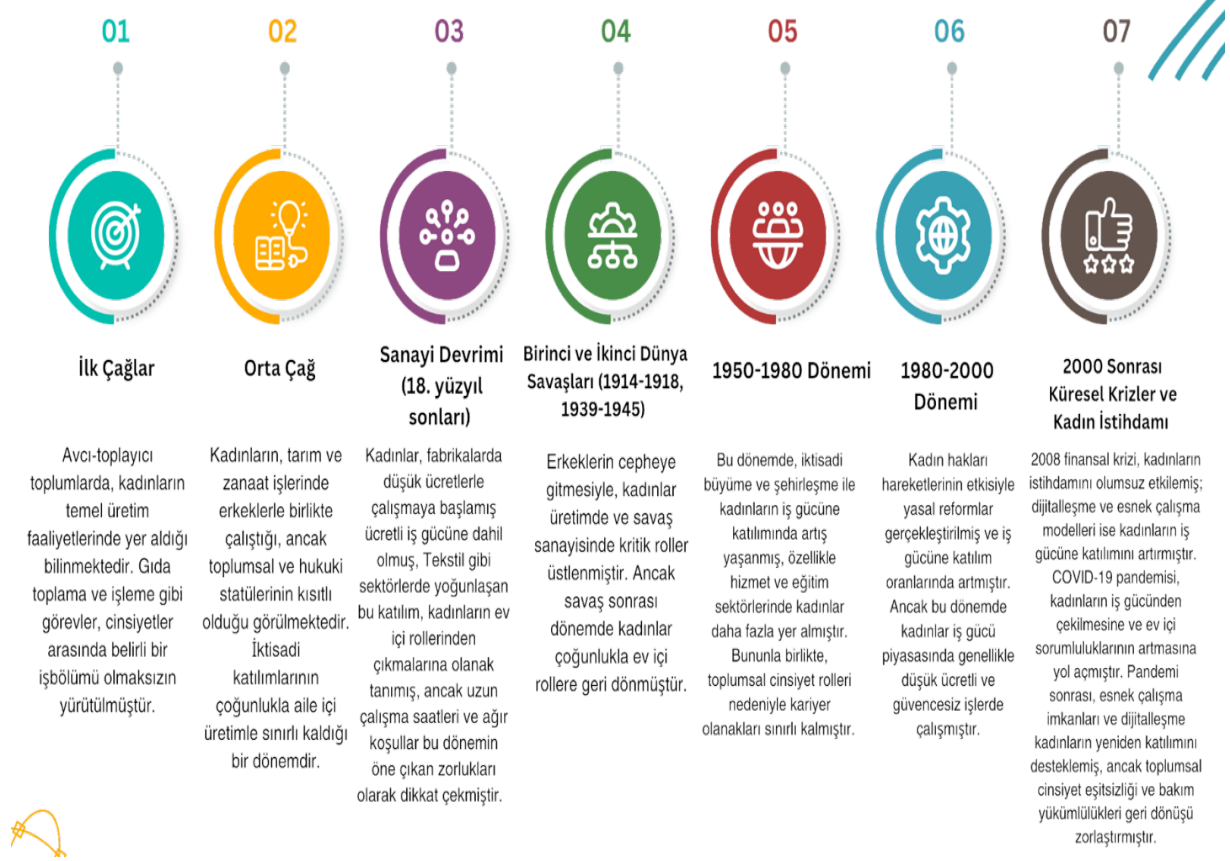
01

İlk Çağlar

Avcı-toplayıcı toplumlarda, kadınların temel üretim faaliyetlerinde yer aldığı bilinmektedir. Gıda toplama ve işleme gibi görevler, cinsiyetler arasında belirli bir işbölümü olmaksızın yürütülmüştür.

02

Orta Çağ

Kadınların, tarım ve zanaat işlerinde erkeklerle birlikte çalıştığı, ancak toplumsal ve hukuki statülerinin kısıtlı olduğu görülmektedir. İktisadi katılımlarının çoğunlukla aile içi üretimle sınırlı kaldığı bir dönemdir.

03

Sanayi Devrimi (18. yüzyıl sonları)

Kadınlar, fabrikalarda düşük ücretlerle çalışmaya başlamış ücretli iş gücüne dahil olmuş, Tekstil gibi sektörlerde yoğunlaşan bu katılım, kadınların ev içi rollerinden çıkmalarına olanak tanımış, ancak uzun çalışma saatleri ve ağır koşullar bu dönemin öne çıkan zorlukları olarak dikkat çekmiştir.

04

Birinci ve İkinci Dünya Savaşları (1914-1918, 1939-1945)

Erkeklerin cepheye gitmesiyle, kadınlar üretimde ve savaş sanayisinde kritik roller üstlenmiştir. Ancak savaş sonrası dönemde kadınlar çoğunlukla ev içi rollere geri dönmüştür.

05

1950-1980 Dönemi

Bu dönemde, iktisadi büyüme ve şehirleşme ile kadınların iş gücüne katılımında artış yaşanmış, özellikle hizmet ve eğitim sektörlerinde kadınlar daha fazla yer almıştır. Bununla birlikte, toplumsal cinsiyet rolleri nedeniyle kariyer olanakları sınırlı kalmıştır.

06

1980-2000 Dönemi

Kadın hakları hareketlerinin etkisiyle yasal reformlar gerçekleştirilmiş ve iş gücüne katılım oranlarında artmıştır. Ancak bu dönemde kadınlar iş gücü piyasasında genellikle düşük ücretli ve güvencesiz işlerde çalışmıştır.

07

2000 Sonrası Küresel Krizler ve Kadın İstihdamı

2008 finansal krizi, kadınların istihdamını olumsuz etkilemiş; dijitalleşme ve esnek çalışma modelleri ise kadınların iş gücüne katılımını artırmıştır. COVID-19 pandemisi, kadınların iş gücünden çekilmesine ve ev içi sorumluluklarının artmasına yol açmıştır. Pandemi sonrası, esnek çalışma imkanları ve dijitalleşme kadınların yeniden katılımını desteklemiş, ancak toplumsal cinsiyet eşitsizliği ve bakım yükümlülükleri geri dönüşü zorlaştırmıştır.